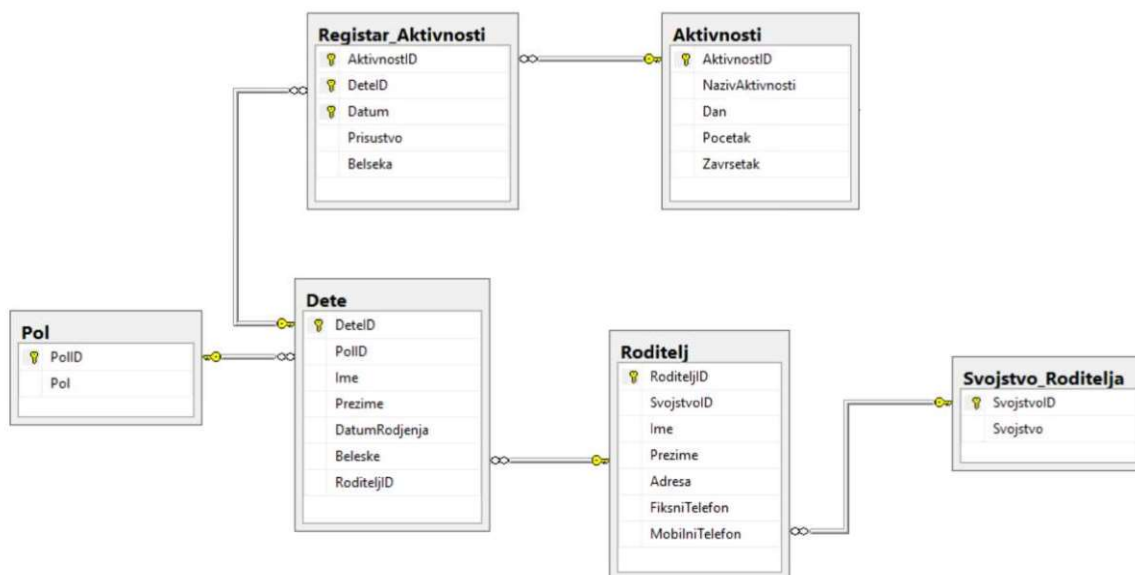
Registar_Aktivnosti
AktivnostID
DeteID
Datum
Prisustvo
Belseka

Aktivnosti
AktivnostID
NazivAktivnosti
Dan
Pocetak
Zavrsetak

Pol
PolID
Pol

Dete
DeteID
PolID
Ime
Prezime
DatumRodjenja
Beleske
RoditeljID

Roditelj
RoditeljID
SvojstvoID
Ime
Prezime
Adresa
FiksniTelefon
MobilniTelefon

Svojstvo_Roditelja
SvojstvoID
Svojstvo